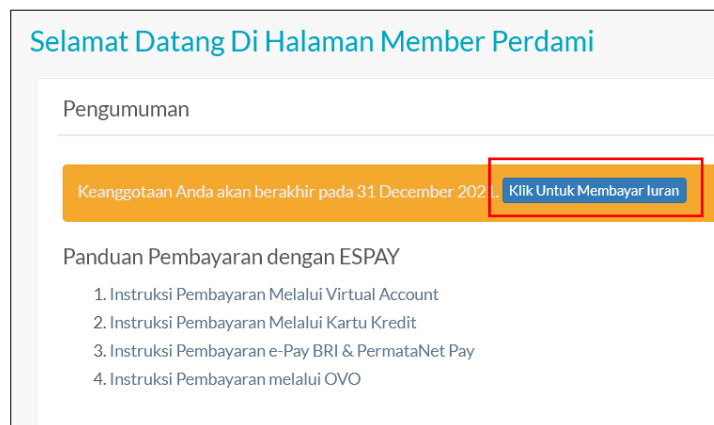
Selamat Datang Di Halaman Member Perdami

Pengumuman

Keanggotaan Anda akan berakhir pada 31 December 2021. Klik Untuk Membayar Iuran

Panduan Pembayaran dengan ESPAY

1. Instruksi Pembayaran Melalui Virtual Account
2. Instruksi Pembayaran Melalui Kartu Kredit
3. Instruksi Pembayaran e-Pay BRI & PermataNet Pay
4. Instruksi Pembayaran melalui OVO